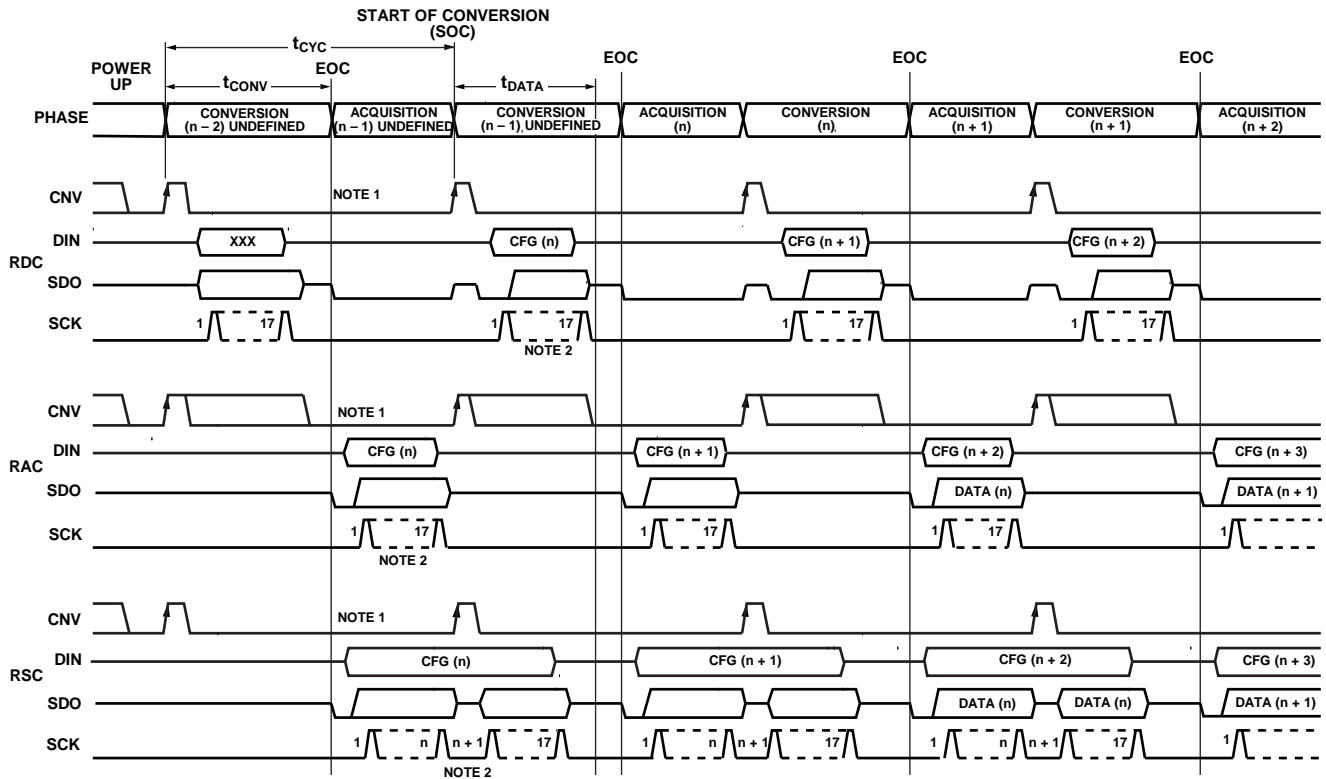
START OF CONVERSION
(SOC)

$t_{CYC}$

POWER UP

$t_{CONV}$

EOC

$t_{DATA}$

EOC

EOC

EOC

PHASE

CONVERSION
(n – 2) UNDEFINED

ACQUISITION
(n – 1) UNDEFINED

CONVERSION
(n – 1) UNDEFINED

ACQUISITION
(n)

CONVERSION
(n)

ACQUISITION
(n + 1)

CONVERSION
(n + 1)

ACQUISITION
(n + 2)

CNV

NOTE 1

DIN

XXX

CFG (n)

CFG (n + 1)

CFG (n + 2)

RDC

SDO

SCK

1

17

1

17

NOTE 2

1

17

1

17

CNV

NOTE 1

DIN

CFG (n)

CFG (n + 1)

CFG (n + 2)

CFG (n + 3)

RAC

SDO

DATA (n)

DATA (n + 1)

SCK

1

17

NOTE 2

1

17

1

17

1

CNV

NOTE 1

RSC

DIN

CFG (n)

CFG (n + 1)

CFG (n + 2)

CFG (n + 3)

SDO

DATA (n)

DATA (n)

DATA (n + 1)

SCK

1

n

n + 1

17

1

n

n + 1

17

1

n

n + 1

17

1

NOTE 2